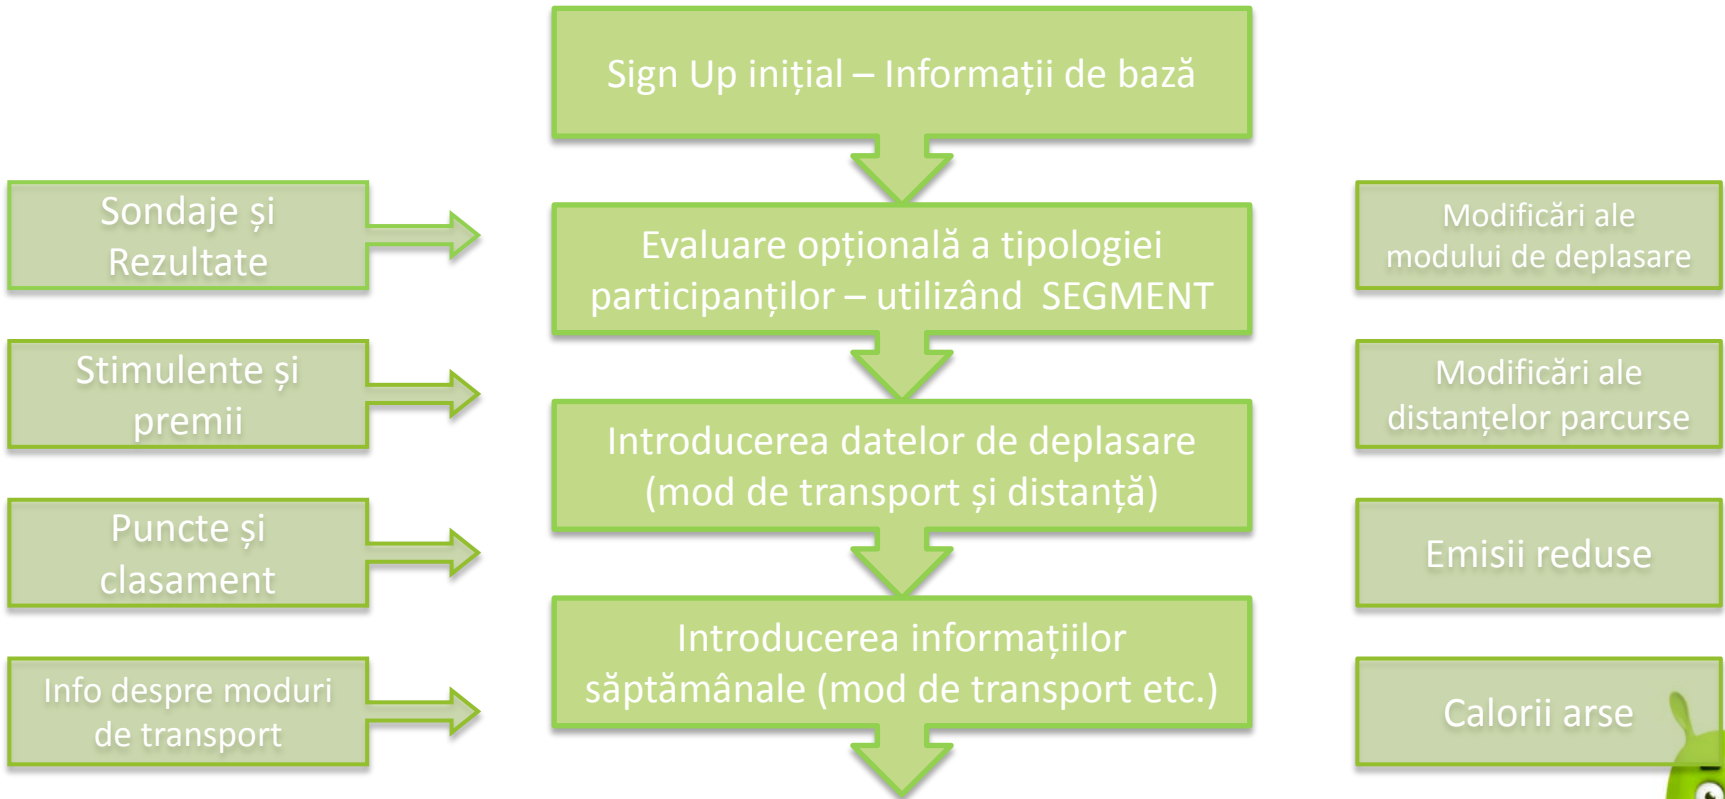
Sign Up inițial – Informații de bază

Sondaje și Rezultate

Evaluare opțională a tipologiei participanților – utilizând SEGMENT

Modificări ale modului de deplasare

Stimulente și premii

Introducerea datelor de deplasare (mod de transport și distanță)

Modificări ale distanțelor parcurse

Puncte și clasament

Emisii reduse

Info despre moduri de transport

Introducerea informațiilor săptămânale (mod de transport etc.)

Calorii arse